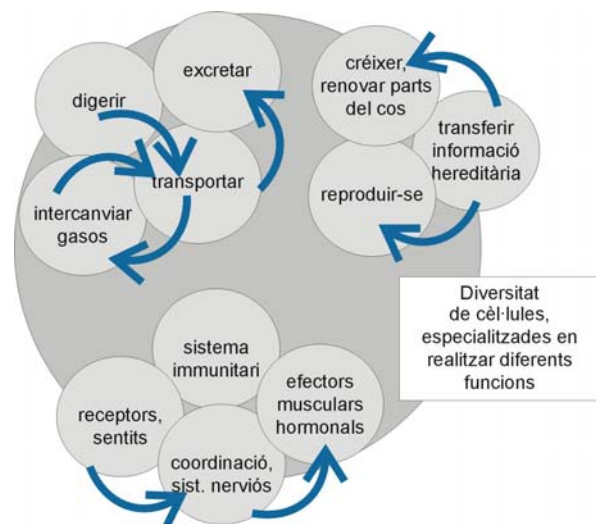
excretar

digerir

transportar

intercanviar gasos

créixer, renovar parts del cos

transferir informació hereditària

reproduir-se

Diversitat de cèl·lules, especialitzades en realitzar diferents funcions

sistema immunitari

receptors, sentits

efectors musculars hormonals

coordinació, sist. nerviós